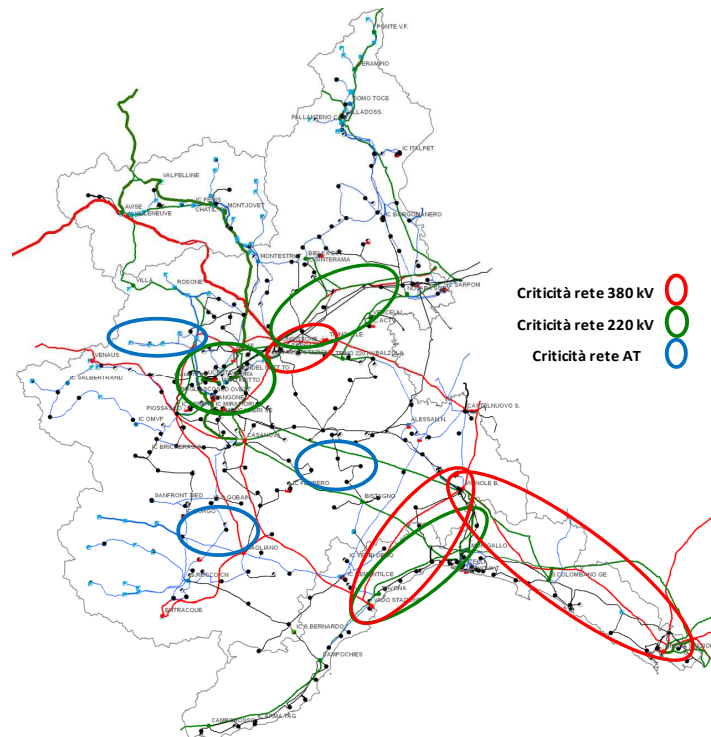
PONTE V.F.
FERAMPIO
DOMO TOCE
PALLANZENO C.
VILLADOSS.
IC ITALPET
VALPELLINE
AVISE
VILLENEUVE
IC FENIS
CHATIL.
MONTJOVET
IC BORGOMANERO
MONTESTRINO
MONTERAMA
SARPOM
VILLA
ROSONE
Criticità rete 380 kV
Criticità rete 220 kV
Criticità rete AT
VENAUS
IC SALBERTRAND
PIOSSASCO
IC OMVP
IC BRICHERASIO
CASANOVA
ALESSAN.
CASTELNUOVO S.
IC FRANCERO
BISTAGNO
SANFRONT MED.
GORAB
AGLIANO
ROCCOCN
ENTRACQUE
IC VERDI CERO
VADO STAZIONE
S. COLOMBANO GE
IC S. BERNARDO
CAMPOCHIES
CAMPEBELLO
ARMA TAG